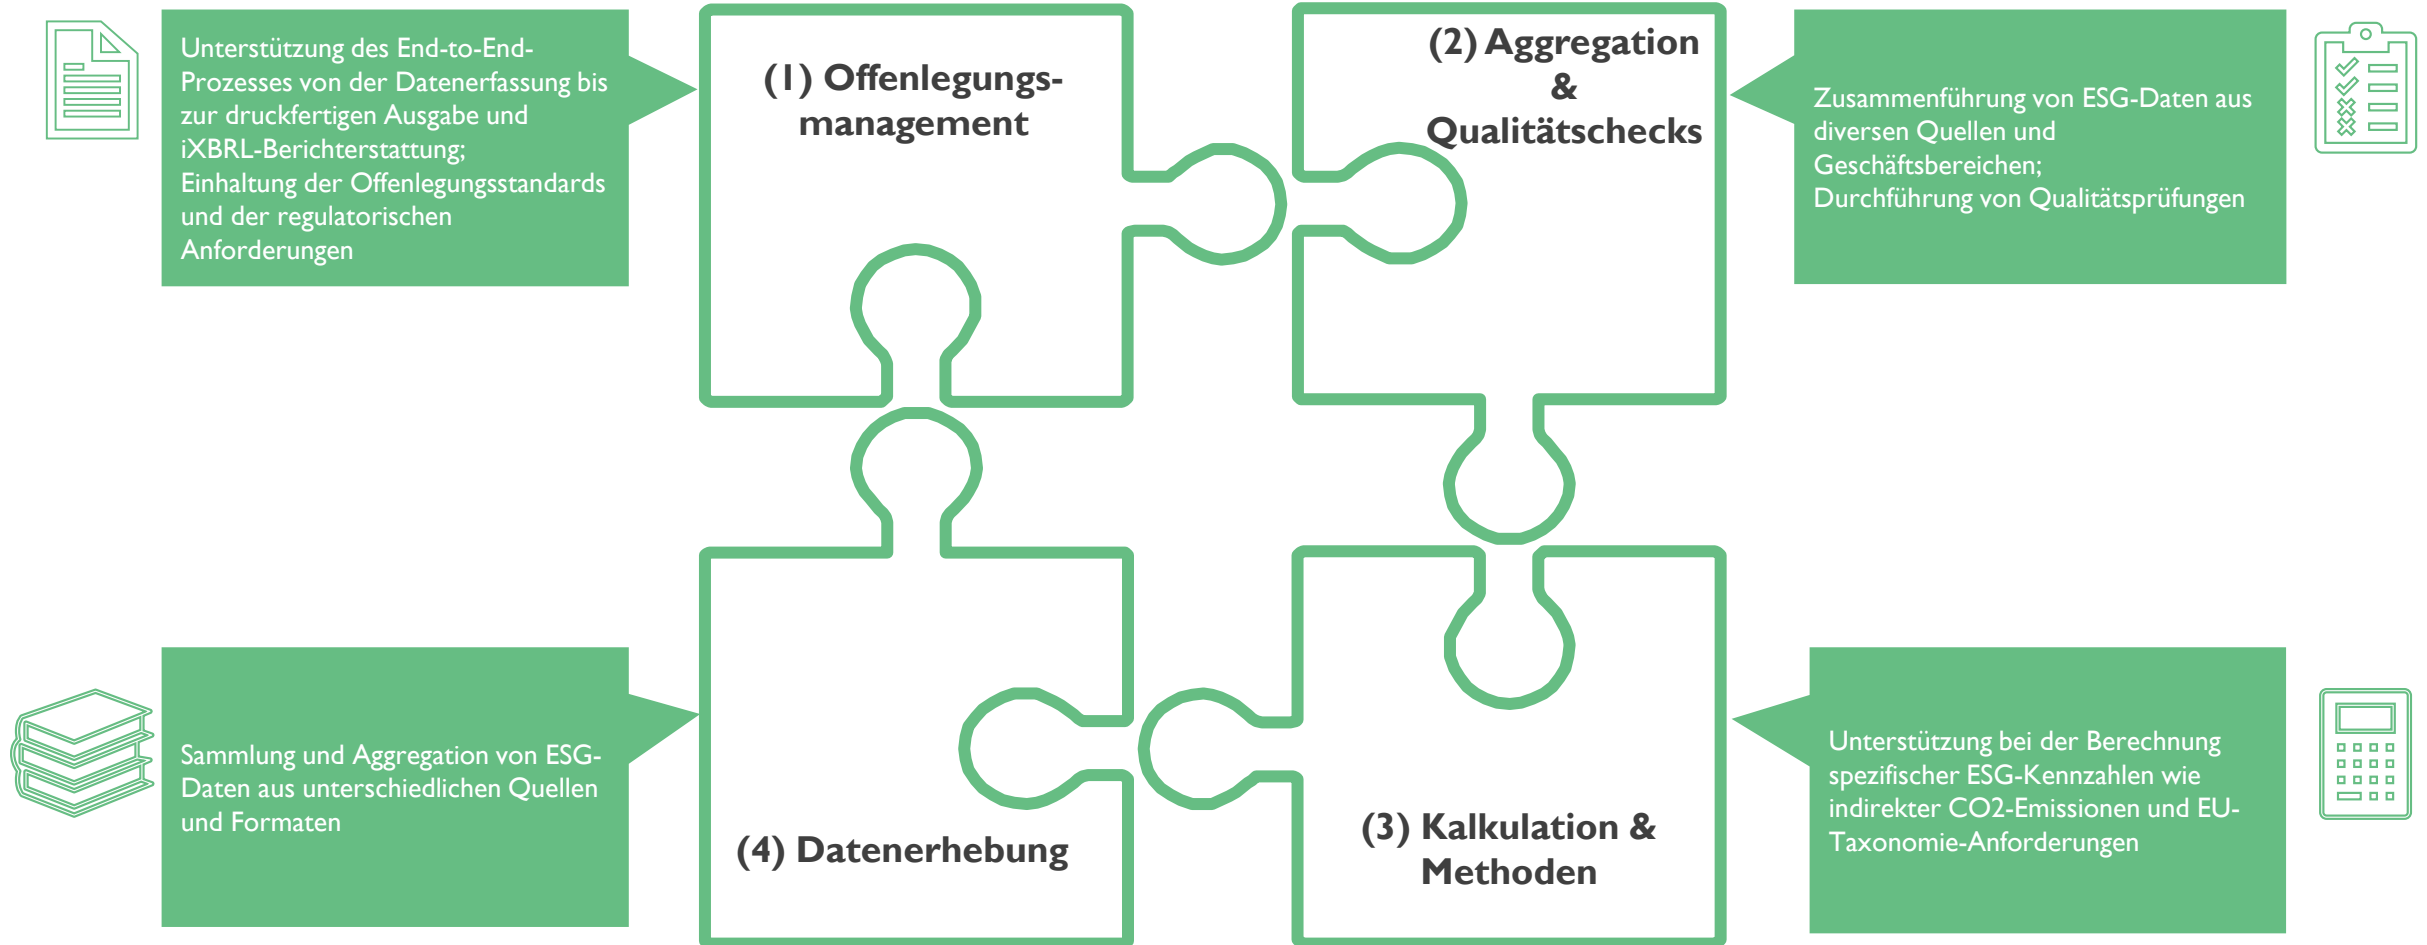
Unterstützung des End-to-End-Prozesses von der Datenerfassung bis zur druckfertigen Ausgabe und iXBRL-Berichterstattung;
Einhaltung der Offenlegungsstandards und der regulatorischen Anforderungen

(1) Offenlegungs-management

(2) Aggregation & Qualitätschecks

Zusammenführung von ESG-Daten aus diversen Quellen und Geschäftsbereichen;
Durchführung von Qualitätsprüfungen

Sammlung und Aggregation von ESG-Daten aus unterschiedlichen Quellen und Formaten

(4) Datenerhebung

(3) Kalkulation & Methoden

Unterstützung bei der Berechnung spezifischer ESG-Kennzahlen wie indirekter CO2-Emissionen und EU-Taxonomie-Anforderungen